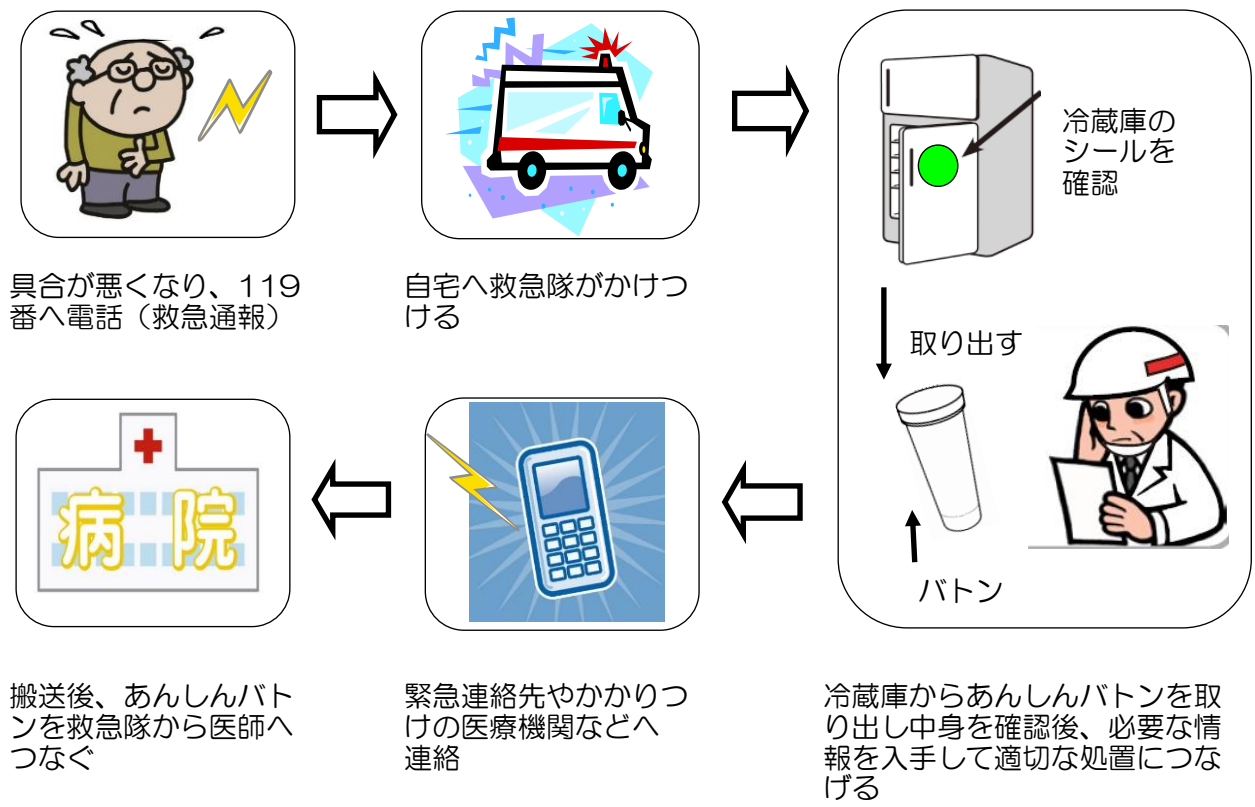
具合が悪くなり、119番へ電話（救急通報）

自宅へ救急隊がかけつける

冷蔵庫のシールを確認

取り出す

バトン

冷蔵庫からあんしんバトンを取り出し中身を確認後、必要な情報を入手して適切な処置につなげる

緊急連絡先やかかりつけの医療機関などへ連絡

病院

搬送後、あんしんバトンを救急隊から医師へつなぐ